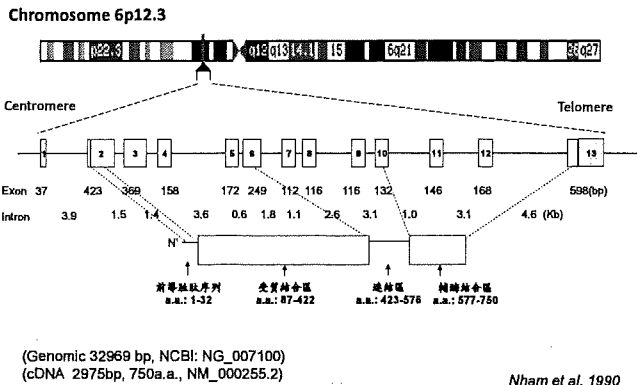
Chromosome 6p12.3

p22.3 q12 q13 14.1 15 6q21 q27

Centromere

Telomere

1 2 3 4 5 6 7 8 9 10 11 12 13

Exon 37 423 369 158 172 249 112 116 116 132 146 168 598(bp)

Intron 3.9 1.5 1.4 3.6 0.6 1.8 1.1 2.6 3.1 1.0 3.1 4.6 (Kb)

N'

前導胜肽序列
a.a.: 1-32

受質結合區
a.a.: 87-422

連結區
a.a.: 423-576

輔酶結合區
a.a.: 577-750

(Genomic 32969 bp, NCBI: NG_007100)
(cDNA 2975bp, 750a.a., NM_000255.2)

Nham et al. 1990